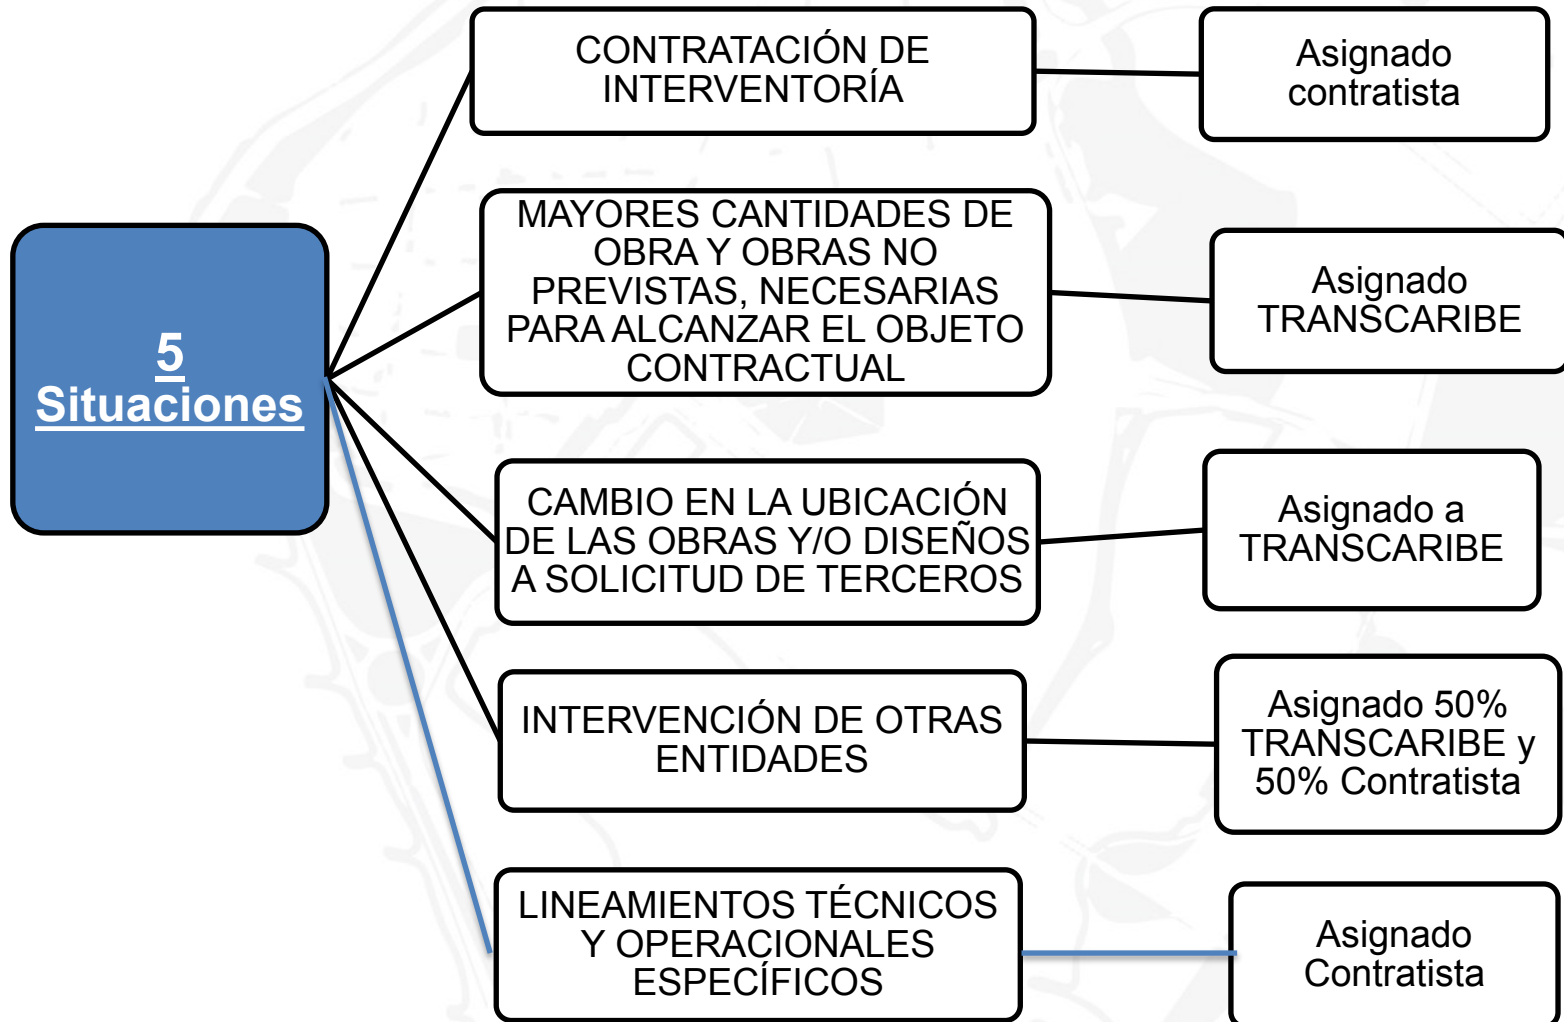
5 Situaciones

CONTRATACIÓN DE INTERVENTORÍA

Asignado contratista

MAYORES CANTIDADES DE OBRA Y OBRAS NO PREVISTAS, NECESARIAS PARA ALCANZAR EL OBJETO CONTRACTUAL

Asignado TRANSCARIBE

CAMBIO EN LA UBICACIÓN DE LAS OBRAS Y/O DISEÑOS A SOLICITUD DE TERCEROS

Asignado a TRANSCARIBE

INTERVENCIÓN DE OTRAS ENTIDADES

Asignado 50% TRANSCARIBE y 50% Contratista

LINEAMIENTOS TÉCNICOS Y OPERACIONALES ESPECÍFICOS

Asignado Contratista